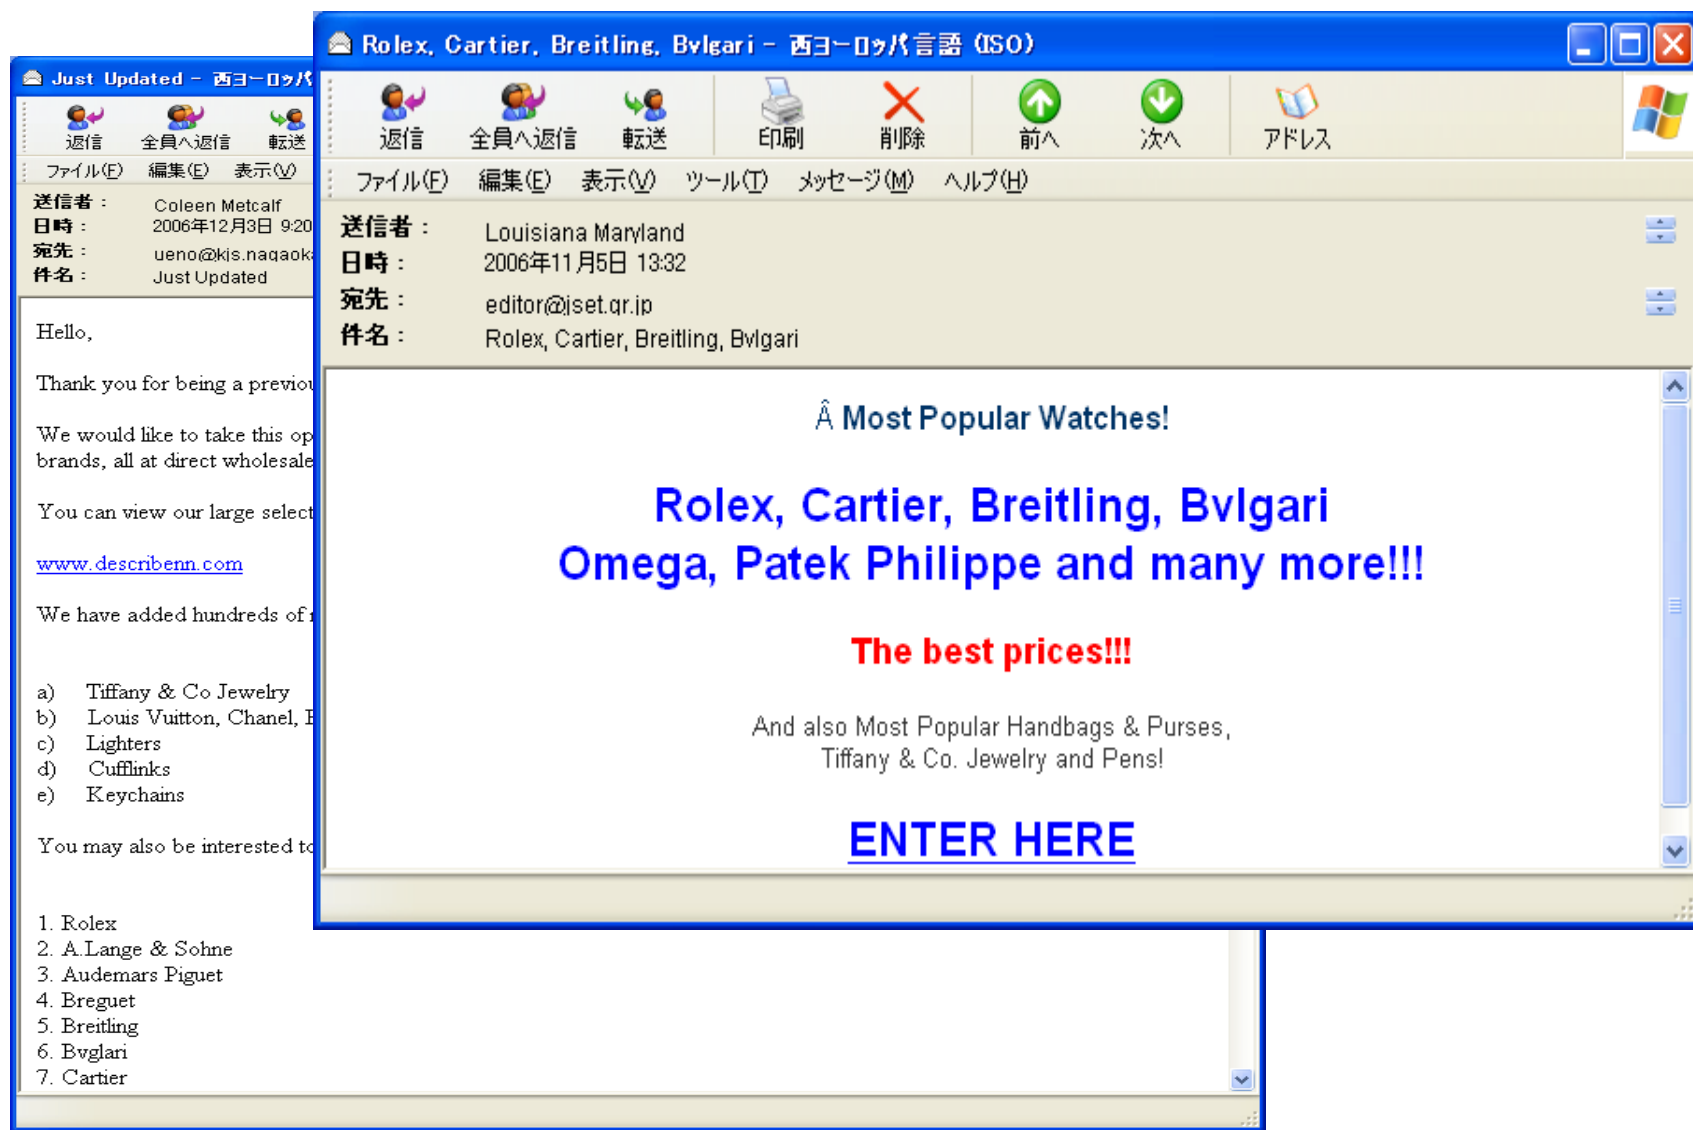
Just Updated - 西ヨーロッパ

返信 全員へ返信 転送

ファイル(F) 編集(E) 表示(V)

送信者： Coleen Metcalf
日時： 2006年12月3日 9:20
宛先： ueno@kis.nagaok
件名： Just Updated

Hello,

Thank you for being a previo

We would like to take this op brands, all at direct wholesale

You can view our large select

www.describenn.com

We have added hundreds of

a) Tiffany & Co Jewelry
b) Louis Vuitton, Chanel, E
c) Lighters
d) Cufflinks
e) Keychains

You may also be interested to

1. Rolex
2. A.Lange & Sohne
3. Audemars Piguet
4. Breguet
5. Breitling
6. Bvglari
7. Cartier

Rolex, Cartier, Breitling, Bvlgari - 西ヨーロッパ言語 (ISO)

返信 全員へ返信 転送 印刷 削除 前へ 次へ アドレス

ファイル(F) 編集(E) 表示(V) ツール(T) メッセージ(M) ヘルプ(H)

送信者： Louisiana Maryland
日時： 2006年11月5日 13:32
宛先： editor@iset.gr.jp
件名： Rolex, Cartier, Breitling, Bvlgari

Â Most Popular Watches!

Rolex, Cartier, Breitling, Bvlgari
Omega, Patek Philippe and many more!!!

The best prices!!!

And also Most Popular Handbags & Purses,
Tiffany & Co. Jewelry and Pens!

ENTER HERE